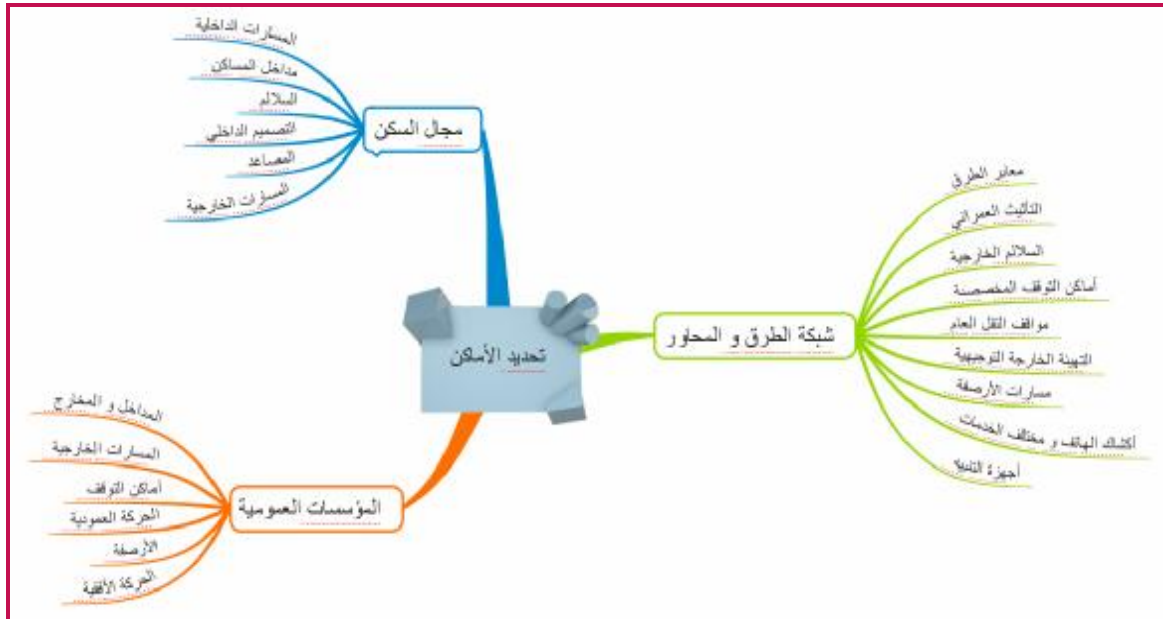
تحديد الأماكن

مجال السكن
المسارات الداخلية
مداخل المساكن
السلالم
التصميم الداخلي
المصاعد
المسارات الخارجية

شبكة الطرق و المحاور
معابر الطرق
التأثيث العمراني
السلالم الخارجية
أماكن التوقف المخصصة
مواقف النقل العام
التهيئة الخارجية التوجيهية
مسارات الأرصفة
أكشاك الهاتف و مختلف الخدمات
أجهزة التنبيه

المؤسسات العمومية
المداخل و المخارج
المسارات الخارجية
أماكن التوقف
الحركة العمودية
الأرصفة
الحركة الأفقية